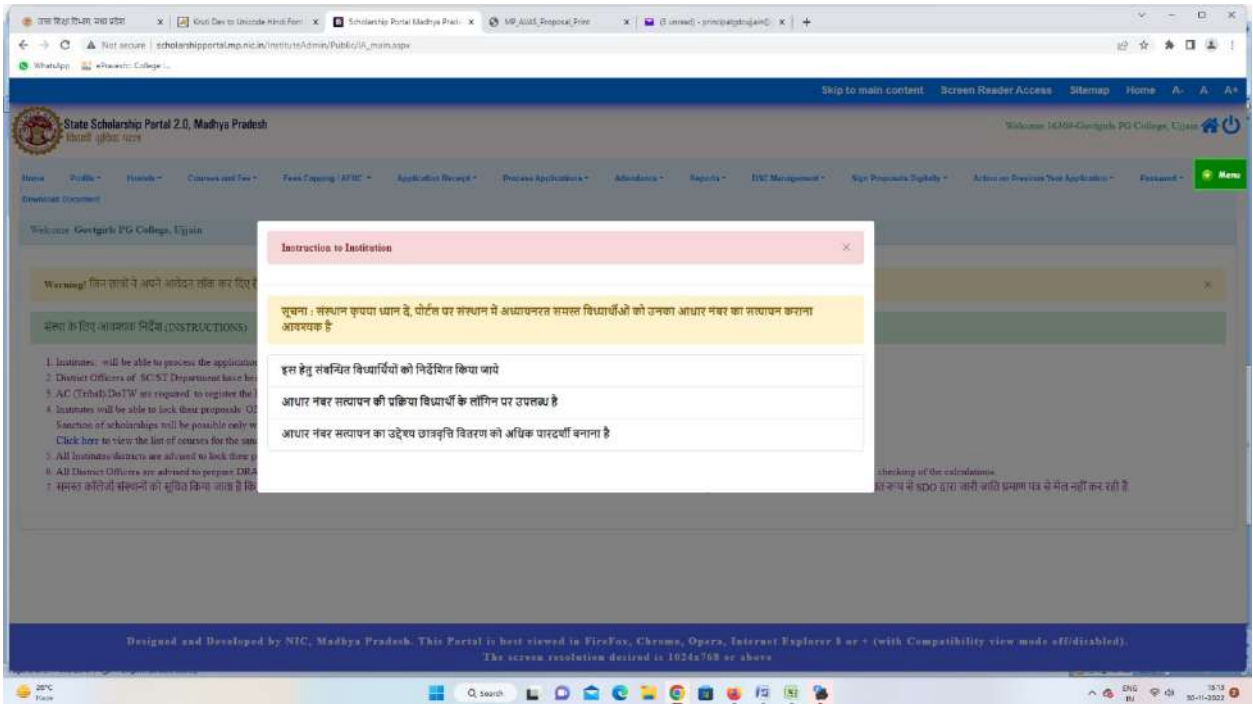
उच्च शिक्षा विभाग, मध्य प्रदेश | Kruti Dev to Unicode Hindi Font | Scholarship Portal Madhya Prad | MP_AUAS_Proposal_Print | (8 unread) - principalgdcujjain@ | +

Not secure | scholarshipportal.mp.nic.in/Institute/Admin/Public/IA_main.aspx

WhatsApp | ePravesh: College

Skip to main content | Screen Reader Access | Sitemap | Home | A- | A | A+

State Scholarship Portal 2.0, Madhya Pradesh
शिक्षार्थी पुरस्कार पोर्टल

Welcome 16369-Govtgirls PG College, Ujjain

Home | Profile | Hostels | Courses and Fee | Fees Capping / AFRC | Application Receipt | Process Applications | Attendance | Reports | DSC Management | Sign Proposals Digitally | Action on Previous Year Application | Password | Menu
Download Document

Welcome Govtgirls PG College, Ujjain

Warning! जिन छात्रों ने अपने आवेदन लॉक कर दिए हैं

संस्था के लिए आवश्यक निर्देश (INSTRUCTIONS)

1. Institutes will be able to process the application
2. District Officers of SC/ST Department have be
3. AC (Tribal) DoTW are required to register the
4. Institutes will be able to lock their proposals
Sanction of scholarships will be possible only w
Click here to view the list of courses for the sam
5. All Institutes/districts are advised to lock their p
6. All District Officers are advised to prepare DRA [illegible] checking of the calculations.
7. समस्त कॉलेजों संस्थानों को सूचित किया जाता है कि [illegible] रूप में SDO द्वारा जारी जाति प्रमाण पत्र से मेल नहीं कर रही है

Instruction to Institution

सूचना : संस्थान कृपया ध्यान दें, पोर्टल पर संस्थान में अध्ययनरत समस्त विद्यार्थीओं को उनका आधार नंबर का सत्यापन कराना आवश्यक है

इस हेतु संबंधित विद्यार्थियों को निर्देशित किया जाये

आधार नंबर सत्यापन की प्रक्रिया विद्यार्थी के लॉगिन पर उपलब्ध है

आधार नंबर सत्यापन का उद्देश्य छात्रवृत्ति वितरण को अधिक पारदर्शी बनाना है

Designed and Developed by NIC, Madhya Pradesh. This Portal is best viewed in FireFox, Chrome, Opera, Internet Explorer 8 or + (with Compatibility view mode off/disabled).
The screen resolution desired is 1024x768 or above

28°C Haze | Search | ENG IN | 15:13 30-11-2022